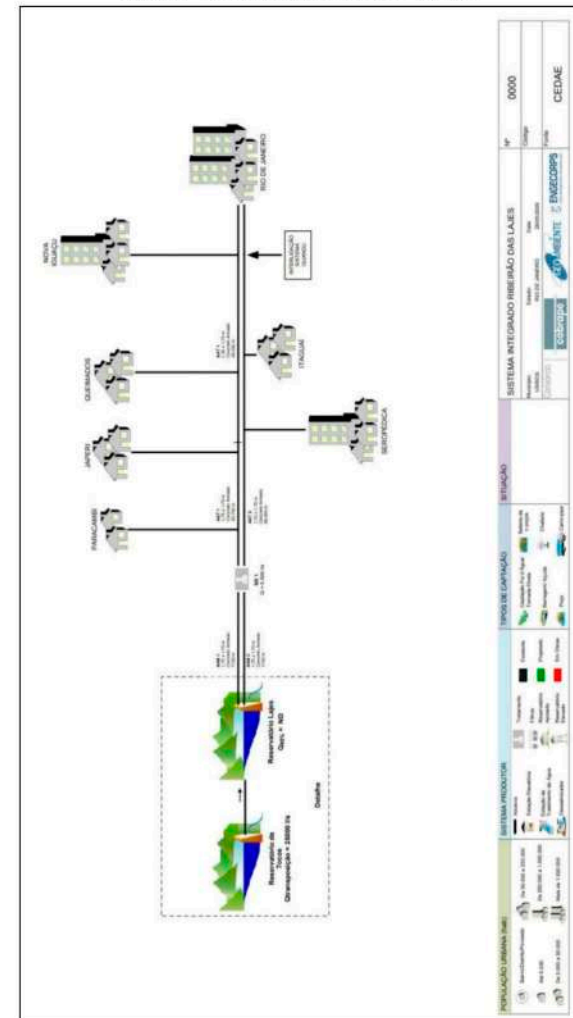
NOVA IGUAÇU

RIO DE JANEIRO

INTERLIGAÇÃO SISTEMA GUANDU

QUEIMADOS

JAPERI

PARACAMBI

ITAGUAÍ

SEROPÉDICA

Reservatório de Tócos

Reservatório Lajes

Detalhe

POPULAÇÃO URBANA (hab)

SISTEMA PRODUTOR

TIPOS DE CAPTAÇÃO

SITUAÇÃO

SISTEMA INTEGRADO RIBEIRÃO DAS LAJES

Nº

0000

Código

Fonte

CEDAE

ANA

ENGECORPS